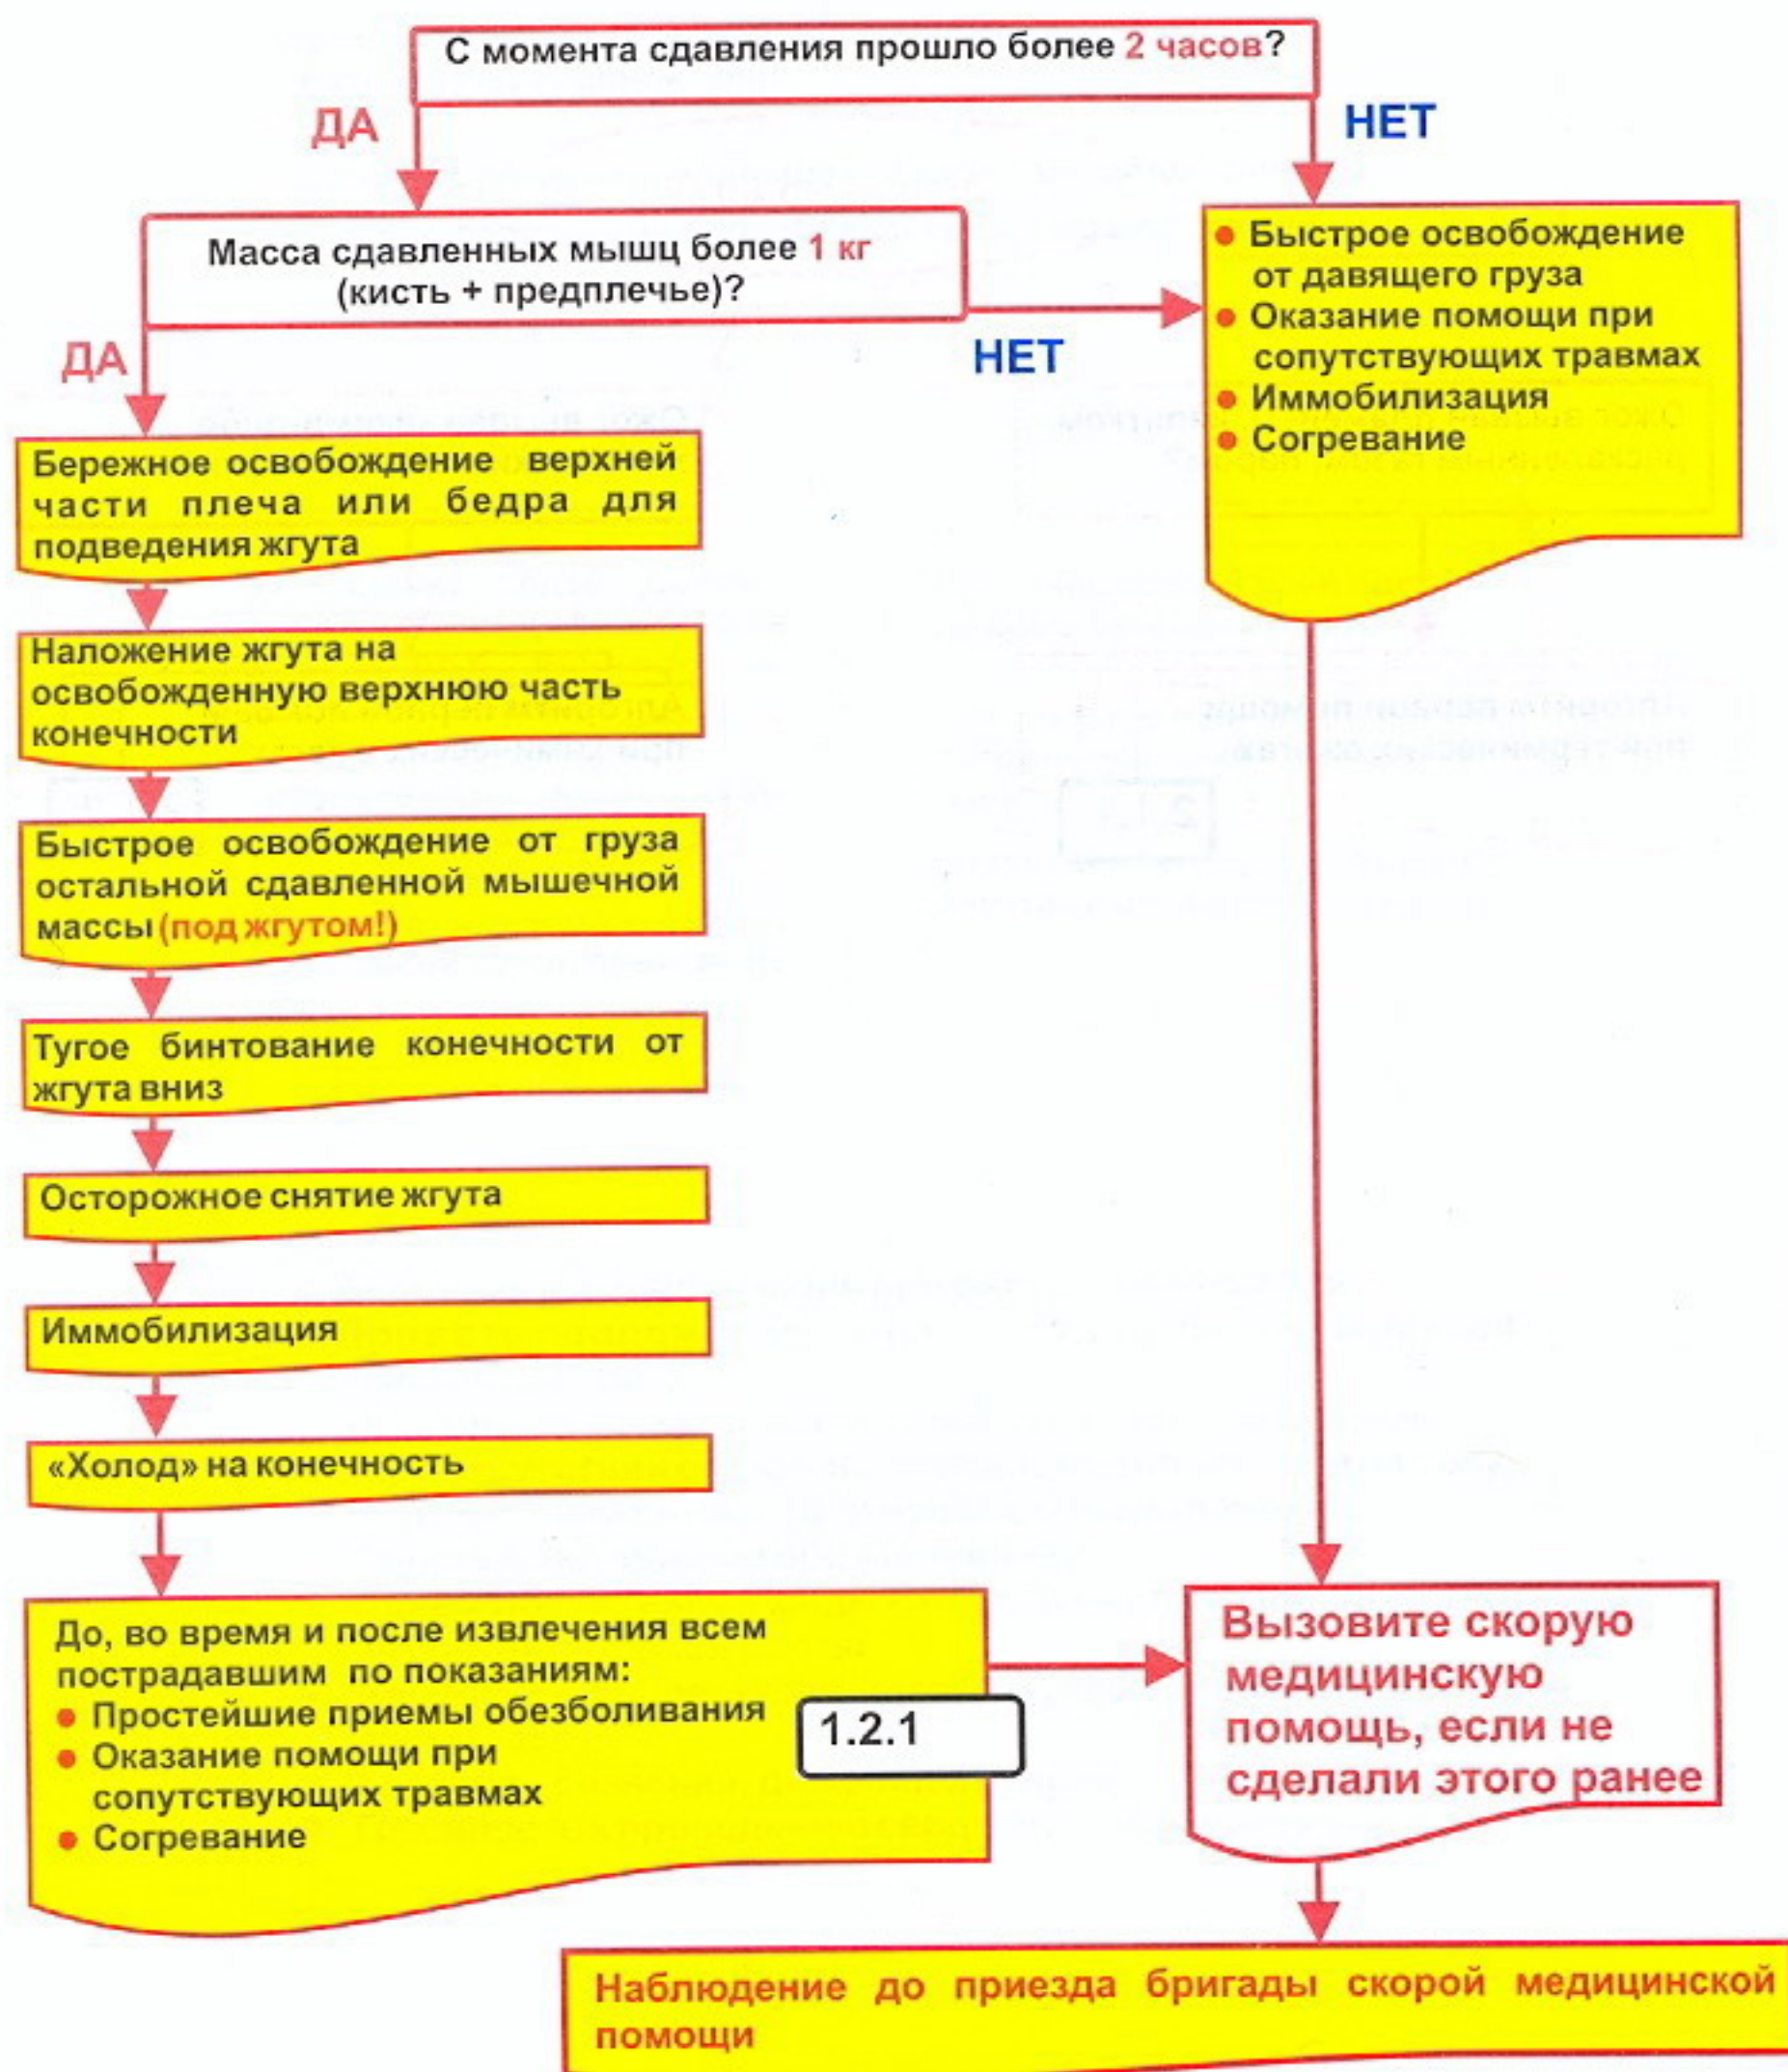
С момента сдавления прошло более 2 часов?

ДА

НЕТ

Масса сдавленных мышц более 1 кг (кисть + предплечье)?

ДА

НЕТ

• Быстрое освобождение от давящего груза
• Оказание помощи при сопутствующих травмах
• Иммобилизация
• Согревание

Бережное освобождение верхней части плеча или бедра для подведения жгута

Наложение жгута на освобожденную верхнюю часть конечности

Быстрое освобождение от груза остальной сдавленной мышечной массы (под жгутом!)

Тугое бинтование конечности от жгута вниз

Осторожное снятие жгута

Иммобилизация

«Холод» на конечность

До, во время и после извлечения всем пострадавшим по показаниям:
• Простейшие приемы обезболивания
• Оказание помощи при сопутствующих травмах
• Согревание

1.2.1

Вызовите скорую медицинскую помощь, если не сделали этого ранее

Наблюдение до приезда бригады скорой медицинской помощи